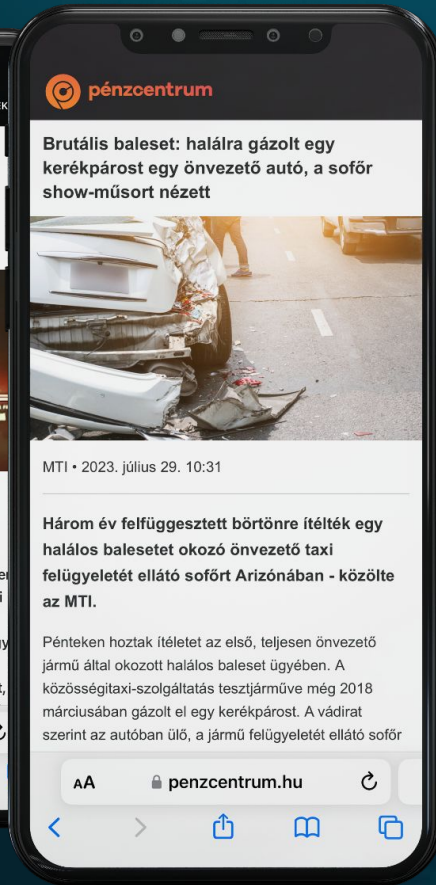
pénzcentrum

Brutális baleset: halálra gázolt egy kerékpárost egy önvezető autó, a sofőr show-műsort nézett

MTI • 2023. július 29. 10:31

Három év felfüggesztett börtönre ítélték egy halálos balesetet okozó önvezető taxi felügyeletét ellátó sofőrt Arizónában - közölte az MTI.

Pénteken hoztak ítéletet az első, teljesen önvezető jármű által okozott halálos baleset ügyében. A közösségitaxi-szolgáltatás tesztjárműve még 2018 márciusában gázolt el egy kerékpárost. A vádirat szerint az autóban ülő, a jármű felügyeletét ellátó sofőr

AA penzcentrum.hu